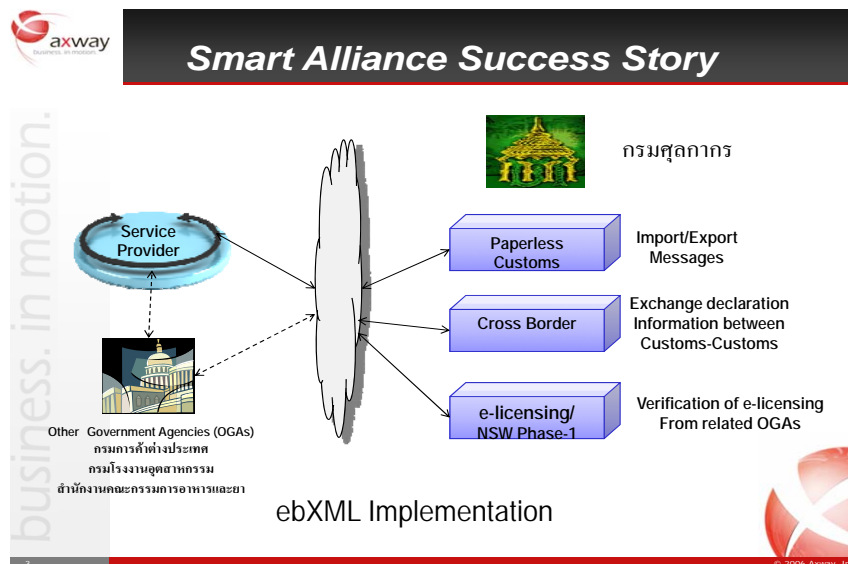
axway
business. in motion.

Smart Alliance Success Story

business. in motion.

กรมศุลกากร

Service Provider

Paperless Customs

Import/Export Messages

Cross Border

Exchange declaration Information between Customs-Customs

e-licensing/ NSW Phase-1

Verification of e-licensing From related OGAs

Other Government Agencies (OGAs)
กรมการค้าต่างประเทศ
กรมโรงงานอุตสาหกรรม
สำนักงานคณะกรรมการอาหารและยา

ebXML Implementation

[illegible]

© 2006 Axway, In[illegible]